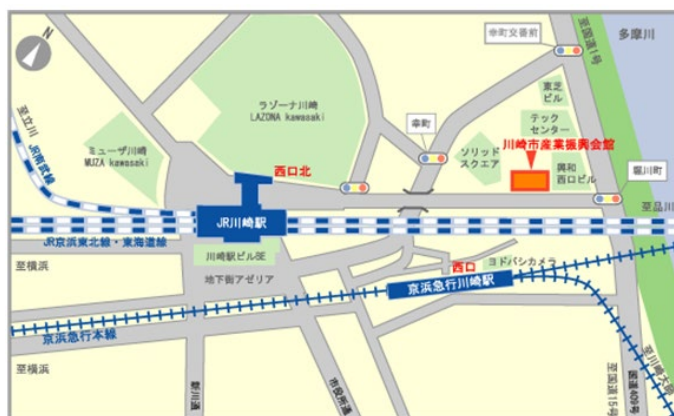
N
幸町交番前
至国道1号
多摩川
ラゾーナ川崎
LAZONA kawasaki
東芝ビル
テックセンター
幸町
ミューザ川崎
MUZA kawasaki
ソリッドスクエア
川崎市産業振興会館
興和西口ビル
堀川町
至立川
JR南武線
西口北
JR川崎駅
至品川
JR京浜東北線・東海道線
川崎駅ビルBE
西口
ヨドバシカメラ
至横浜
地下街アゼリア
京浜急行川崎駅
京浜急行本線
至横浜
市役所通り
至国道15号
国道409号
至川崎大師